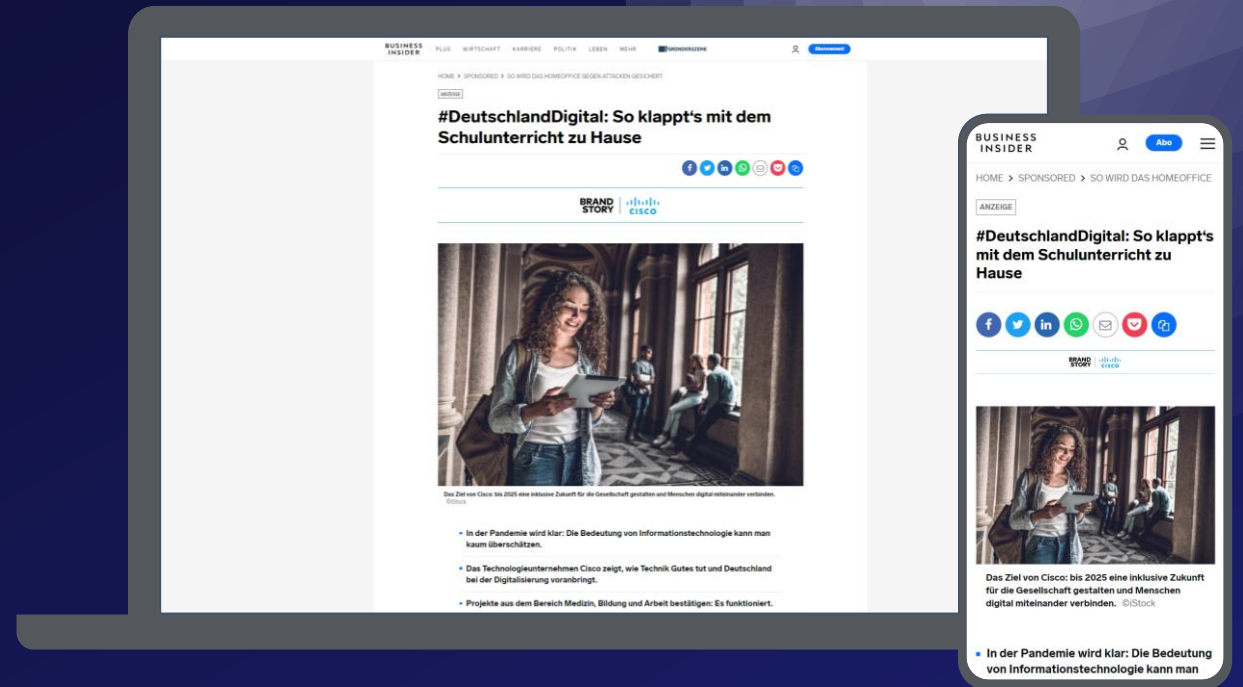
BUSINESS INSIDER PLUS WIRTSCHAFT KARRIERE POLITIK LEBEN MEHR GRÜNDERSZENE Abonnement

HOME > SPONSORED > SO WIRD DAS HOMEOFFICE GEGEN ATTACKEN GESICHERT

ANZEIGE

#DeutschlandDigital: So klappt's mit dem Schulunterricht zu Hause

BRAND STORY | CISCO

Das Ziel von Cisco: bis 2025 eine inklusive Zukunft für die Gesellschaft gestalten und Menschen digital miteinander verbinden. ©iStock

- In der Pandemie wird klar: Die Bedeutung von Informationstechnologie kann man kaum überschätzen.
- Das Technologieunternehmen Cisco zeigt, wie Technik Gutes tut und Deutschland bei der Digitalisierung voranbringt.
- Projekte aus dem Bereich Medizin, Bildung und Arbeit bestätigen: Es funktioniert.

BUSINESS INSIDER Abo

HOME > SPONSORED > SO WIRD DAS HOMEOFFICE

ANZEIGE

#DeutschlandDigital: So klappt's mit dem Schulunterricht zu Hause

BRAND STORY | CISCO

Das Ziel von Cisco: bis 2025 eine inklusive Zukunft für die Gesellschaft gestalten und Menschen digital miteinander verbinden. ©iStock

- In der Pandemie wird klar: Die Bedeutung von Informationstechnologie kann man